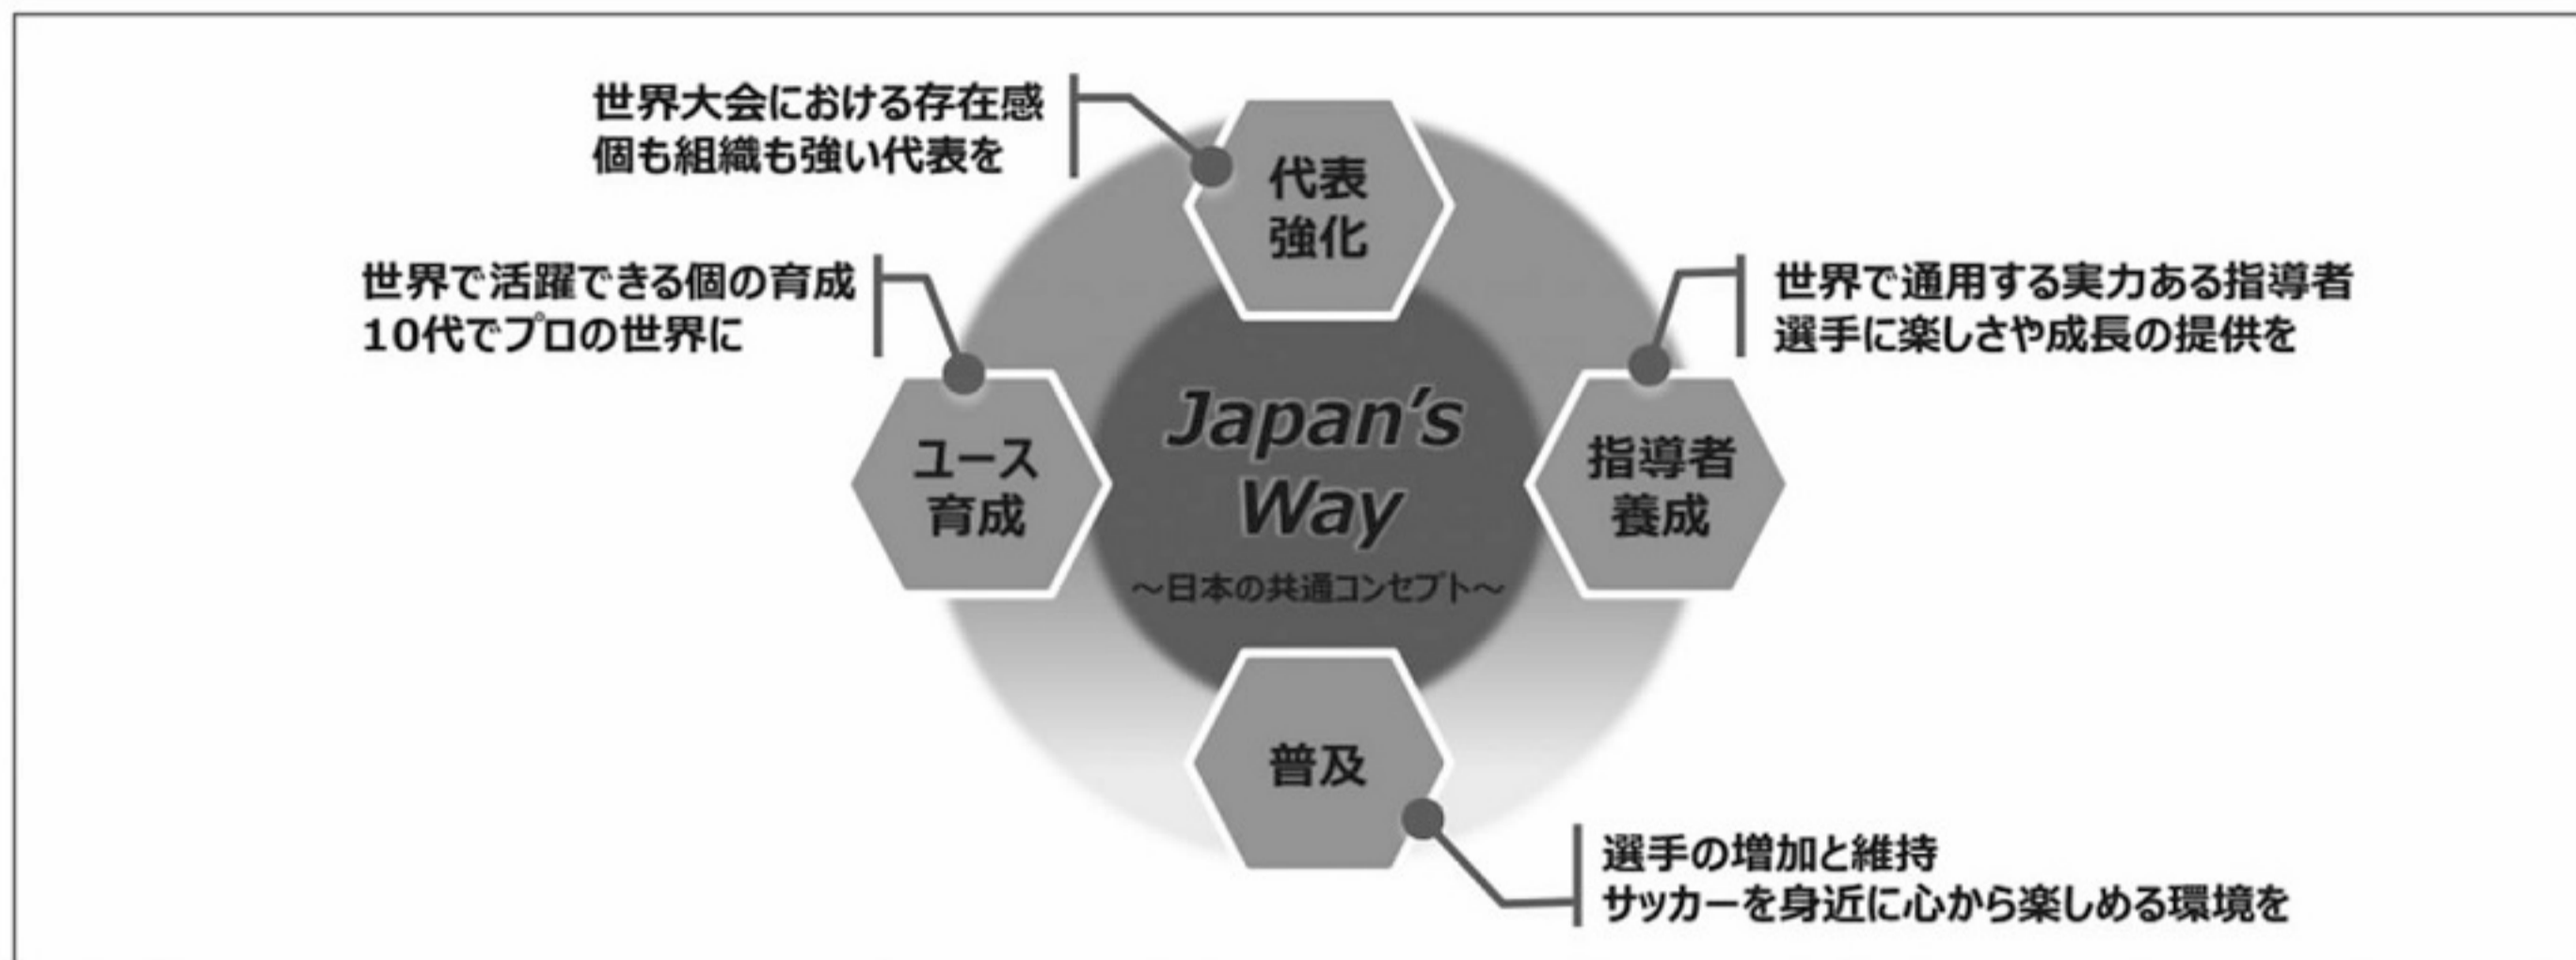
世界大会における存在感
個も組織も強い代表を

代表
強化

世界で活躍できる個の育成
10代でプロの世界に

世界で通用する実力ある指導者
選手に楽しさや成長の提供を

ユース
育成

Japan's Way
～日本の共通コンセプト～

指導者
養成

普及

選手の増加と維持
サッカーを身近に心から楽しめる環境を